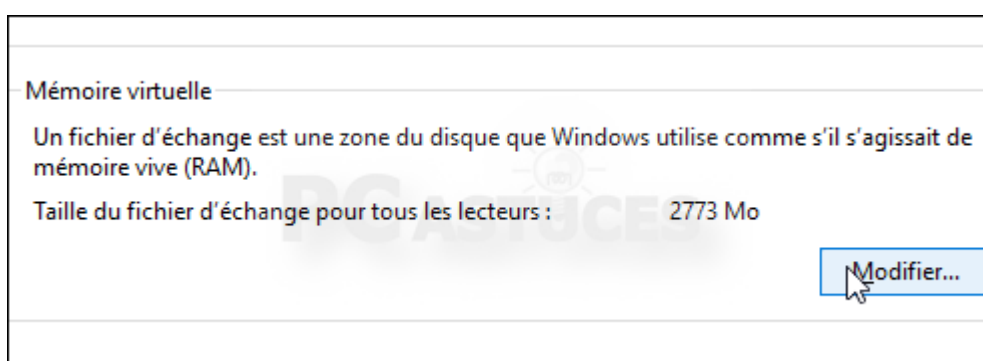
Mémoire virtuelle

Un fichier d'échange est une zone du disque que Windows utilise comme s'il s'agissait de mémoire vive (RAM).

Taille du fichier d'échange pour tous les lecteurs : 2773 Mo

PC ASTUCES

Modifier...